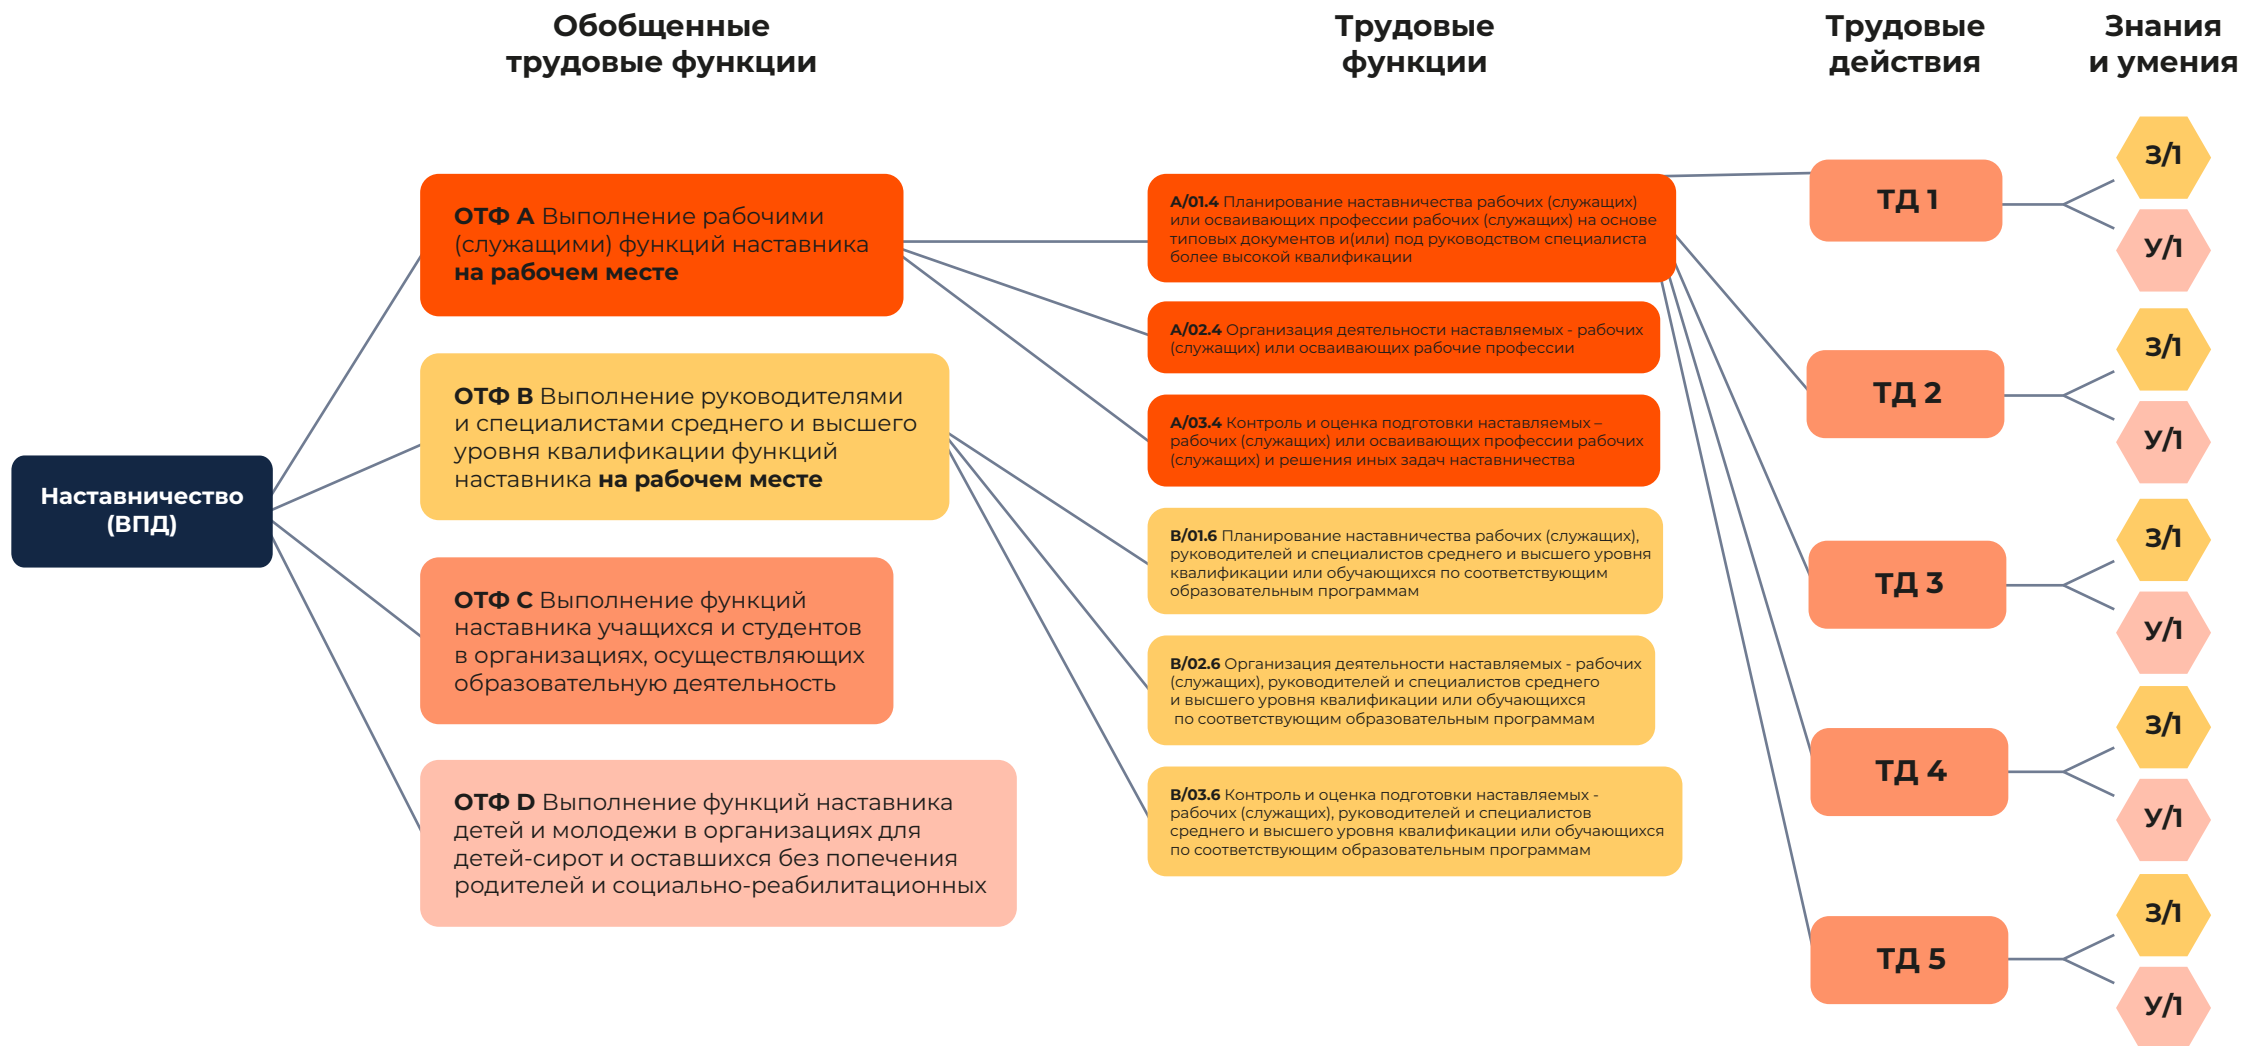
Обобщенные трудовые функции

Трудовые функции

Трудовые действия

Знания и умения

Наставничество (ВПД)

ОТФ А Выполнение рабочими (служащими) функций наставника на рабочем месте

ОТФ В Выполнение руководителями и специалистами среднего и высшего уровня квалификации функций наставника на рабочем месте

ОТФ С Выполнение функций наставника учащихся и студентов в организациях, осуществляющих образовательную деятельность

ОТФ D Выполнение функций наставника детей и молодежи в организациях для детей-сирот и оставшихся без попечения родителей и социально-реабилитационных

A/01.4 Планирование наставничества рабочих (служащих) или осваивающих профессии рабочих (служащих) на основе типовых документов и(или) под руководством специалиста более высокой квалификации

A/02.4 Организация деятельности наставляемых - рабочих (служащих) или осваивающих рабочие профессии

A/03.4 Контроль и оценка подготовки наставляемых – рабочих (служащих) или осваивающих профессии рабочих (служащих) и решения иных задач наставничества

B/01.6 Планирование наставничества рабочих (служащих), руководителей и специалистов среднего и высшего уровня квалификации или обучающихся по соответствующим образовательным программам

B/02.6 Организация деятельности наставляемых - рабочих (служащих), руководителей и специалистов среднего и высшего уровня квалификации или обучающихся по соответствующим образовательным программам

B/03.6 Контроль и оценка подготовки наставляемых - рабочих (служащих), руководителей и специалистов среднего и высшего уровня квалификации или обучающихся по соответствующим образовательным программам

ТД 1

ТД 2

ТД 3

ТД 4

ТД 5

З/1
У/1
З/1
У/1
З/1
У/1
З/1
У/1
З/1
У/1